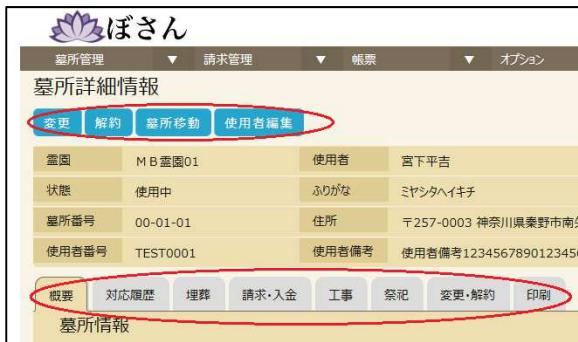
ぼさん

墓所管理 ▼ 請求管理 ▼ 帳票 ▼ オプション

墓所詳細情報

変更 解約 墓所移動 使用者編集

| 霊園 | ＭＢ霊園01 | 使用者 | 宮下平吉 |
|---|---|---|---|
| 状態 | 使用中 | ふりがな | ミヤシタヘイキチ |
| 墓所番号 | 00-01-01 | 住所 | 〒257-0003 神奈川県秦野市南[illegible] |
| 使用者番号 | TEST0001 | 使用者備考 | 使用者備考123456789012345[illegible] |

概要 対応履歴 埋葬 請求・入金 工事 祭祀 変更・解約 印刷

墓所情報